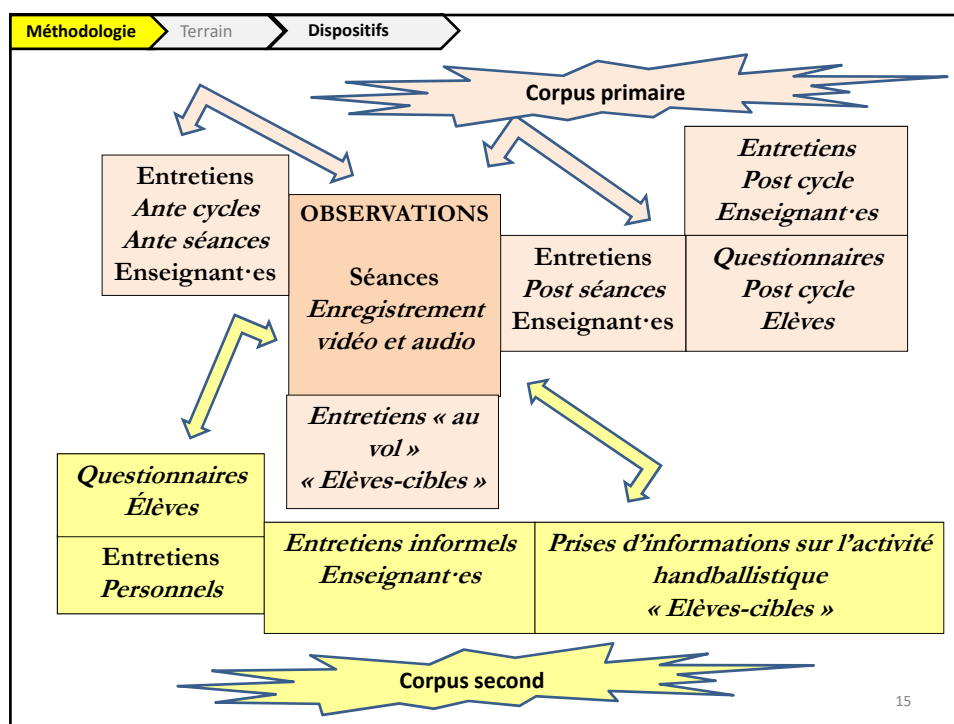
Méthodologie Terrain Dispositifs

Corpus primaire

Entretiens
Ante cycles
Ante séances
Enseignant·es

OBSERVATIONS

Séances
Enregistrement vidéo et audio

Entretiens
Post séances
Enseignant·es

Entretiens
Post cycle
Enseignant·es

Questionnaires
Post cycle
Elèves

Entretiens « au vol »
« Elèves-cibles »

Questionnaires
Élèves

Entretiens
Personnels

Entretiens informels
Enseignant·es

Prises d'informations sur l'activité handballistique
« Elèves-cibles »

Corpus second

15